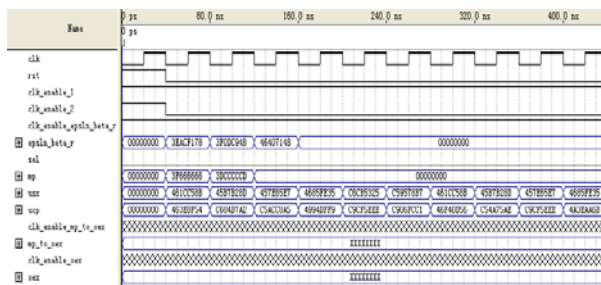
Name
0 ps
80.0 ns
160.0 ns
240.0 ns
320.0 ns
400.0 ns
0 ps
clk
rst
clk_enable_1
clk_enable_2
clk_enable_epsln_beta_r
epsln_beta_r
00000000
3EACF178
3F0DC94B
4540714B
00000000
sel
mp
00000000
3F666666
3DCCCCCD
00000000
uxx
00000000
461CC56B
45B7B28D
457E65E7
4685FE35
C8C853C5
C595788T
461CC56B
45B7B28D
457E65E7
4685FE35
ucp
00000000
463E0F54
C604B7A2
C54CC0A5
4994BFF9
C9CF5EEE
C906FCC1
46F40056
C54A75AE
C9CF5EEE
4A3EAA6B
clk_enable_mp_to_oex
mp_to_oex
XXXXXXXX
clk_enable_oex
oex
XXXXXXXX